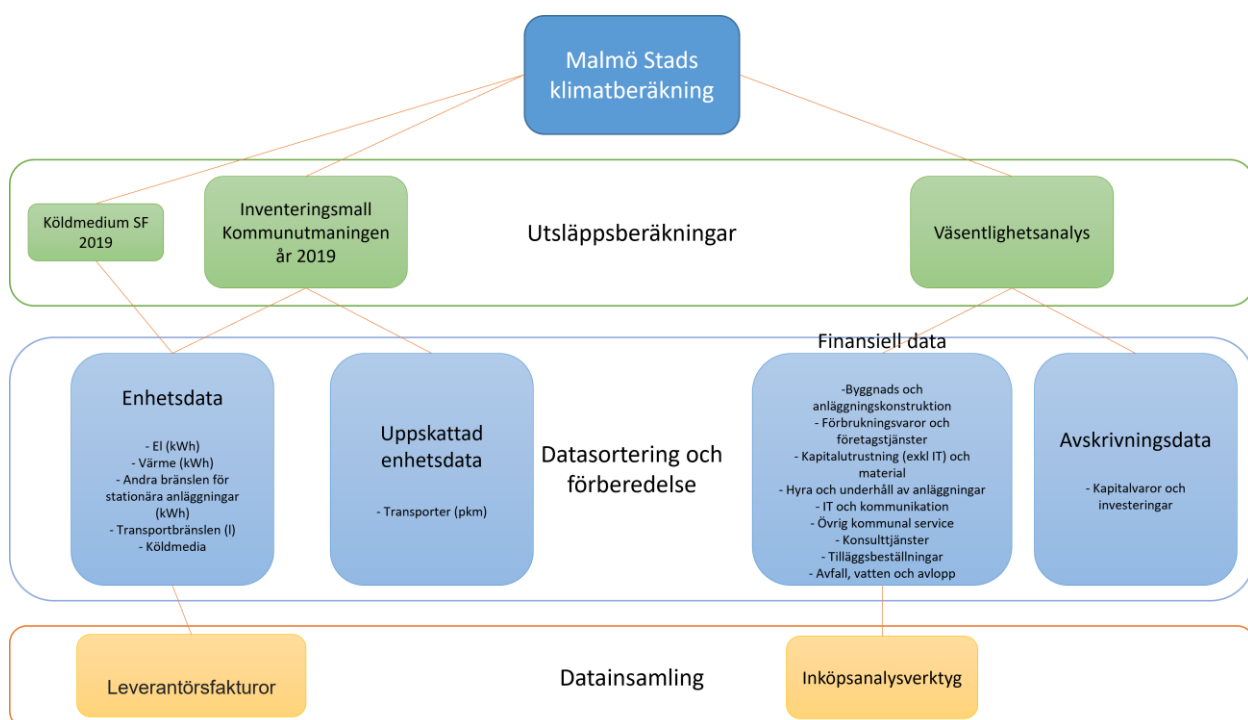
Malmö Stads klimatberäkning

Köldmedium SF 2019

Inventeringsmall Kommunutmaningen år 2019

Utsläppsberäkningar

Väsentlighetsanalys

Finansiell data

Enhetsdata

- El (kWh)
- Värme (kWh)
- Andra bränslen för stationära anläggningar (kWh)
- Transportbränslen (l)
- Köldmedia

Uppskattad enhetsdata

- Transporter (pkm)

Datasortering och förberedelse

-Byggnads och anläggningskonstruktion
- Förbrukningsvaror och företagstjänster
- Kapitalutrustning (exkl IT) och material
- Hyra och underhåll av anläggningar
- IT och kommunikation
- Övrig kommunal service
- Konsulttjänster
- Tilläggsbeställningar
- Avfall, vatten och avlopp

Avskrivningsdata

- Kapitalvaror och investeringar

Leverantörsfakturor

Datainsamling

Inköpsanalysverktyg